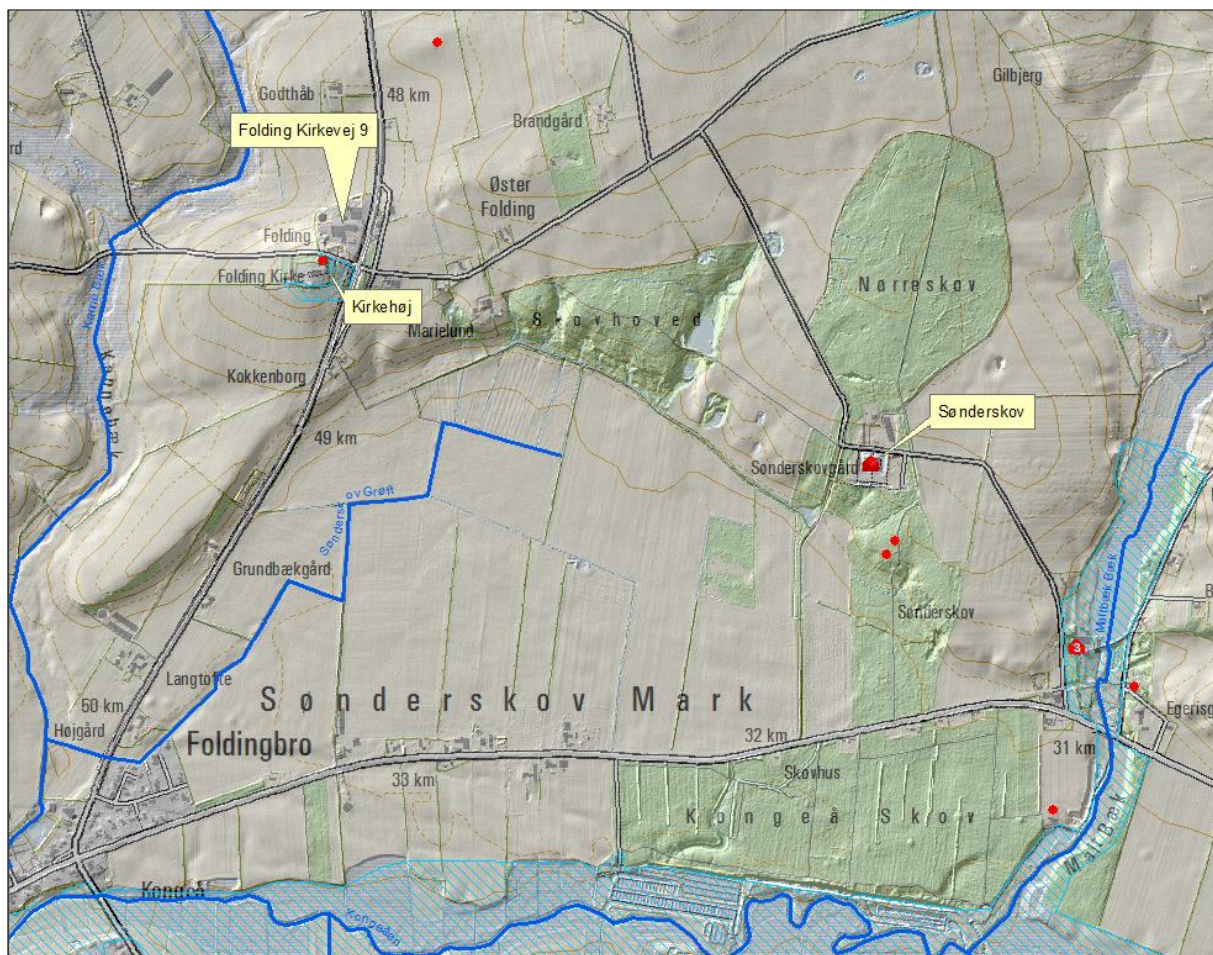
rd

Godthåb

48 km

Gilbjerg

Folding Kirkevej 9

Brandgård

Øster Folding

Folding

Folding Kirke

Kirkehøj

Nørreskov

Marielund

Skovhoved

Kongeå

Kokkenborg

Søndersko

49 km

Sønderskovgård

Sønderskov Grøft

Grundbækgård

Sønderskov

Mølbæk Bæk

B

Langtofte

Sønderskov Mark

50 km

Højgård

Foldingbro

32 km

Egerisg

31 km

33 km

Skovhus

Kongeå Skov

Kongeå

Kongeåen

Mølbæk